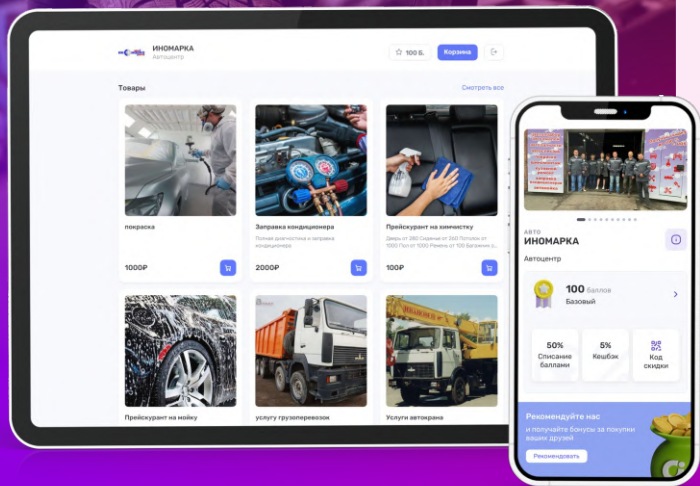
ИНОМАРКА
Автоцентр

100 Б.
Корзина

Товары
Смотреть все

покраска
1000₽

Заправка кондиционера
Полная диагностика и заправка кондиционера
2000₽

Прейскурант на химчистку
Двери от 350 Сиденья от 350 Потолок от 1000 Пол от 1000 Ремень от 100 Багажник о...
100₽

Прейскурант на мойку

услугу грузоперевозок

Услуги автокрана

АВТО
ИНОМАРКА
Автоцентр

100 баллов
Базовый

50%
Списание баллами

5%
Кешбэк

Код скидки

Рекомендуйте нас
и получайте бонусы за покупки ваших друзей
Рекомендовать